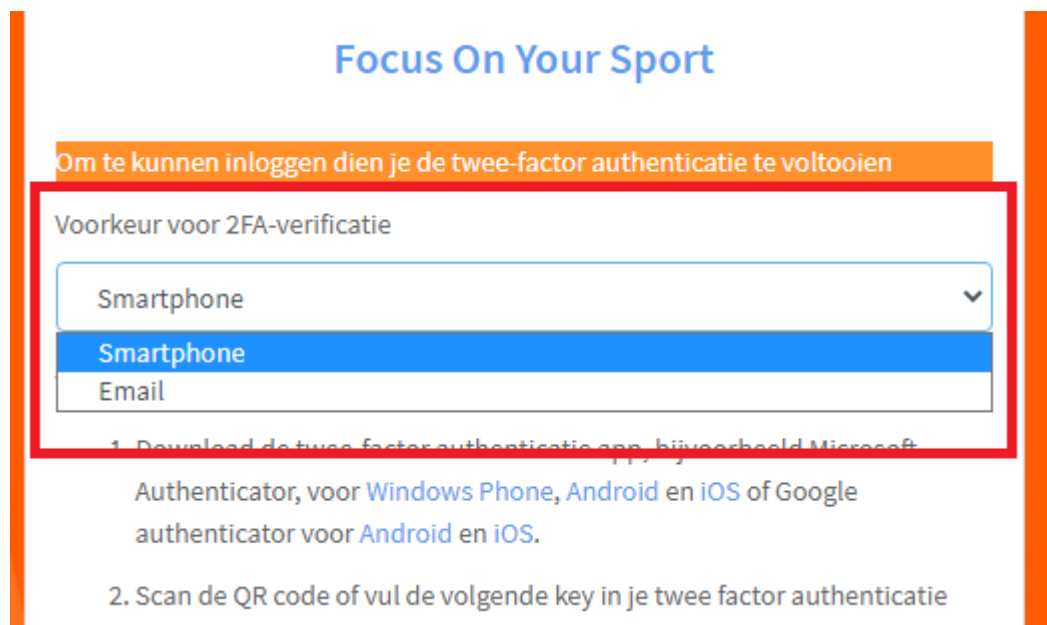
Focus On Your Sport

Om te kunnen inloggen dien je de twee-factor authenticatie te voltooien

Voorkeur voor 2FA-verificatie

Smartphone

Smartphone
Email

1. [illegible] Authenticator, voor Windows Phone, Android en iOS of Google authenticator voor Android en iOS.

2. Scan de QR code of vul de volgende key in je twee factor authenticatie